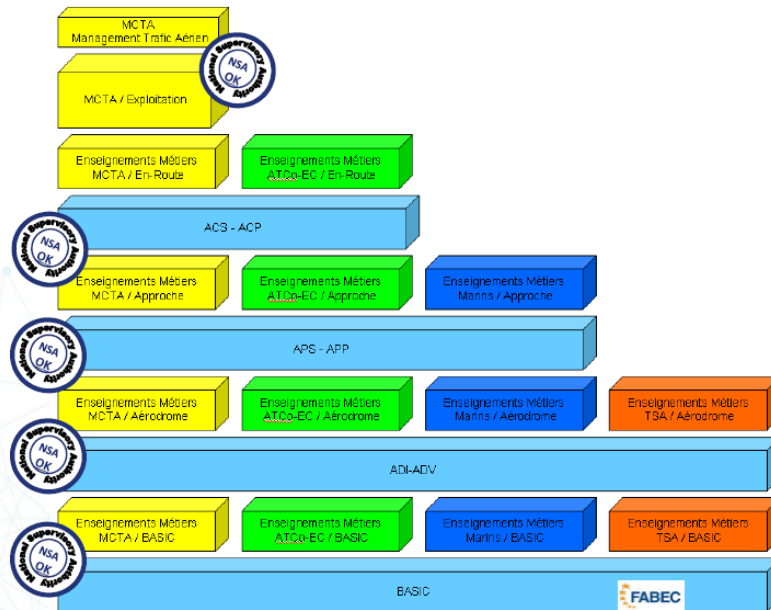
MCTA
Management Trafic Aérien

National Supervisory Authority
NSA
OK

MCTA / Exploitation

Enseignements Métiers
MCTA / En-Route

Enseignements Métiers
ATCo-EC / En-Route

ACS - ACP

National Supervisory Authority
NSA
OK

Enseignements Métiers
MCTA / Approche

Enseignements Métiers
ATCo-EC / Approche

Enseignements Métiers
Marins / Approche

National Supervisory Authority
NSA
OK

APS - APP

Enseignements Métiers
MCTA / Aérodrome

Enseignements Métiers
ATCo-EC / Aérodrome

Enseignements Métiers
Marins / Aérodrome

Enseignements Métiers
TSA / Aérodrome

National Supervisory Authority
NSA
OK

ADI-ADV

Enseignements Métiers
MCTA / BASIC

Enseignements Métiers
ATCo-EC / BASIC

Enseignements Métiers
Marins / BASIC

Enseignements Métiers
TSA / BASIC

National Supervisory Authority
NSA
OK

BASIC

FABEC